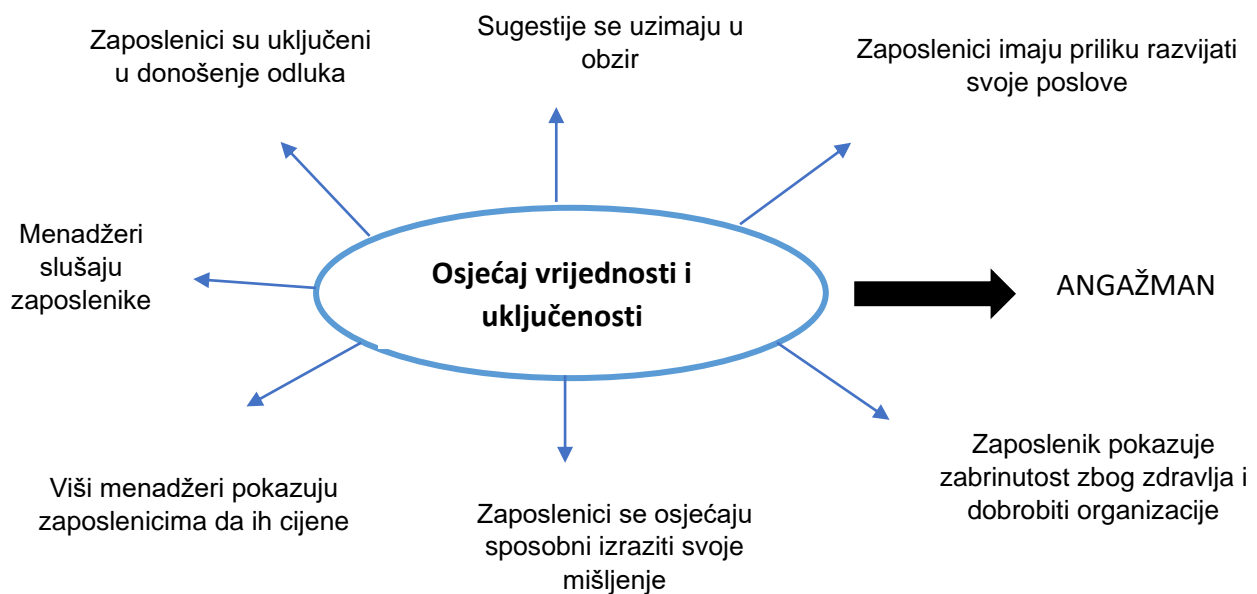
Zaposlenici su uključeni u donošenje odluka

Sugestije se uzimaju u obzir

Zaposlenici imaju priliku razvijati svoje poslove

Menadžeri slušaju zaposlenike

Osjećaj vrijednosti i uključenosti

ANGAŽMAN

Viši menadžeri pokazuju zaposlenicima da ih cijene

Zaposlenici se osjećaju sposobni izraziti svoje mišljenje

Zaposlenik pokazuje zabrinutost zbog zdravlja i dobrobiti organizacije